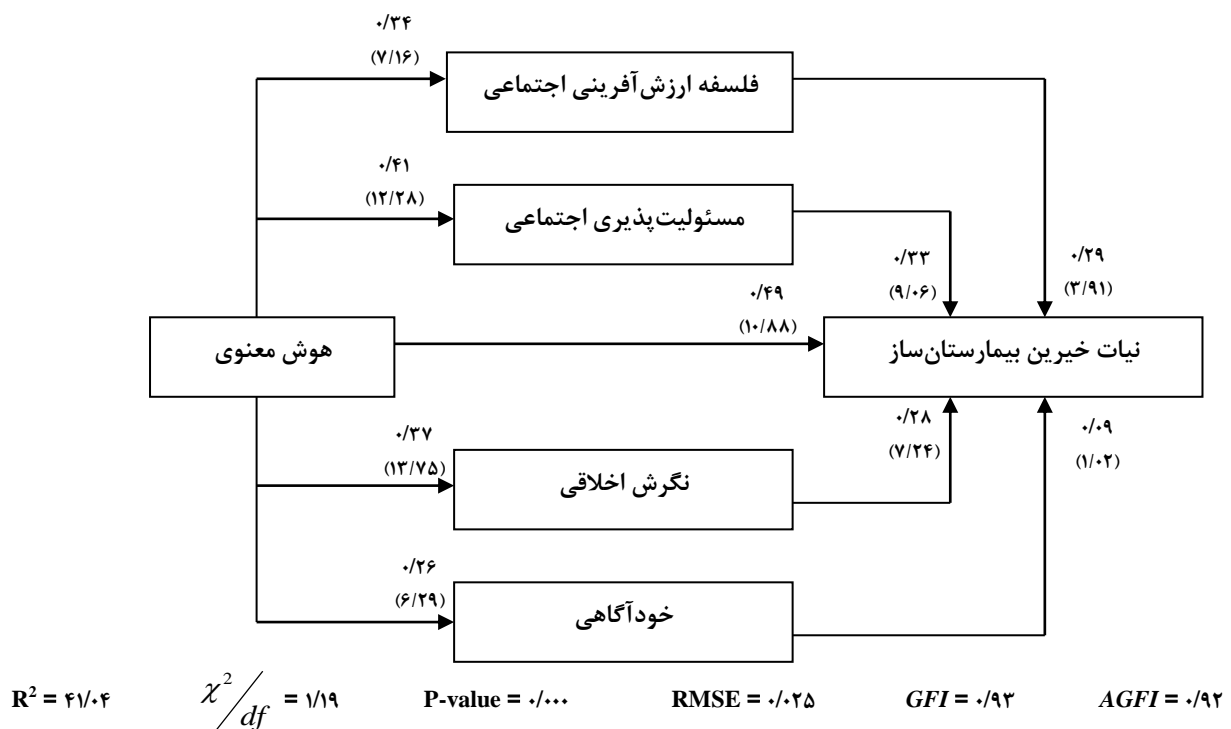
۰/۳۴
(۷/۱۶)
فلسفه ارزش‌آفرینی اجتماعی

۰/۴۱
(۱۲/۲۸)
مسئولیت‌پذیری اجتماعی

۰/۳۳
(۹/۰۶)

۰/۲۹
(۳/۹۱)

۰/۴۹
(۱۰/۸۸)

هوش معنوی

نیات خیرین بیمارستان‌ساز

۰/۳۷
(۱۳/۷۵)
نگرش اخلاقی

۰/۲۸
(۷/۲۴)

۰/۰۹
(۱/۰۲)

۰/۲۶
(۶/۲۹)
خودآگاهی

$R^2$ = ۴۱/۰۴ $\chi^2/df$ = ۱/۱۹ P-value = ۰/۰۰۰ RMSE = ۰/۰۲۵ GFI = ۰/۹۳ AGFI = ۰/۹۲